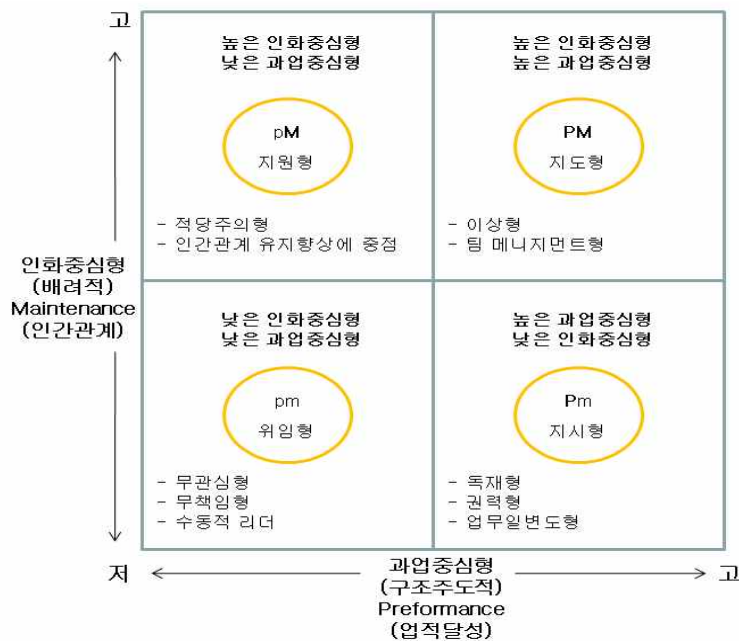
고

높은 인화중심형
낮은 과업중심형

pM
지원형

- 적당주의형
- 인간관계 유지향상에 중점

높은 인화중심형
높은 과업중심형

PM
지도형

- 이상형
- 팀 메니지먼트형

인화중심형
(배려적)
Maintenance
(인간관계)

낮은 인화중심형
낮은 과업중심형

pm
위임형

- 무관심형
- 무책임형
- 수동적 리더

높은 과업중심형
낮은 인화중심형

Pm
지시형

- 독재형
- 권력형
- 업무일변도형

저

과업중심형
(구조주도적)
Preformance
(업적달성)

고